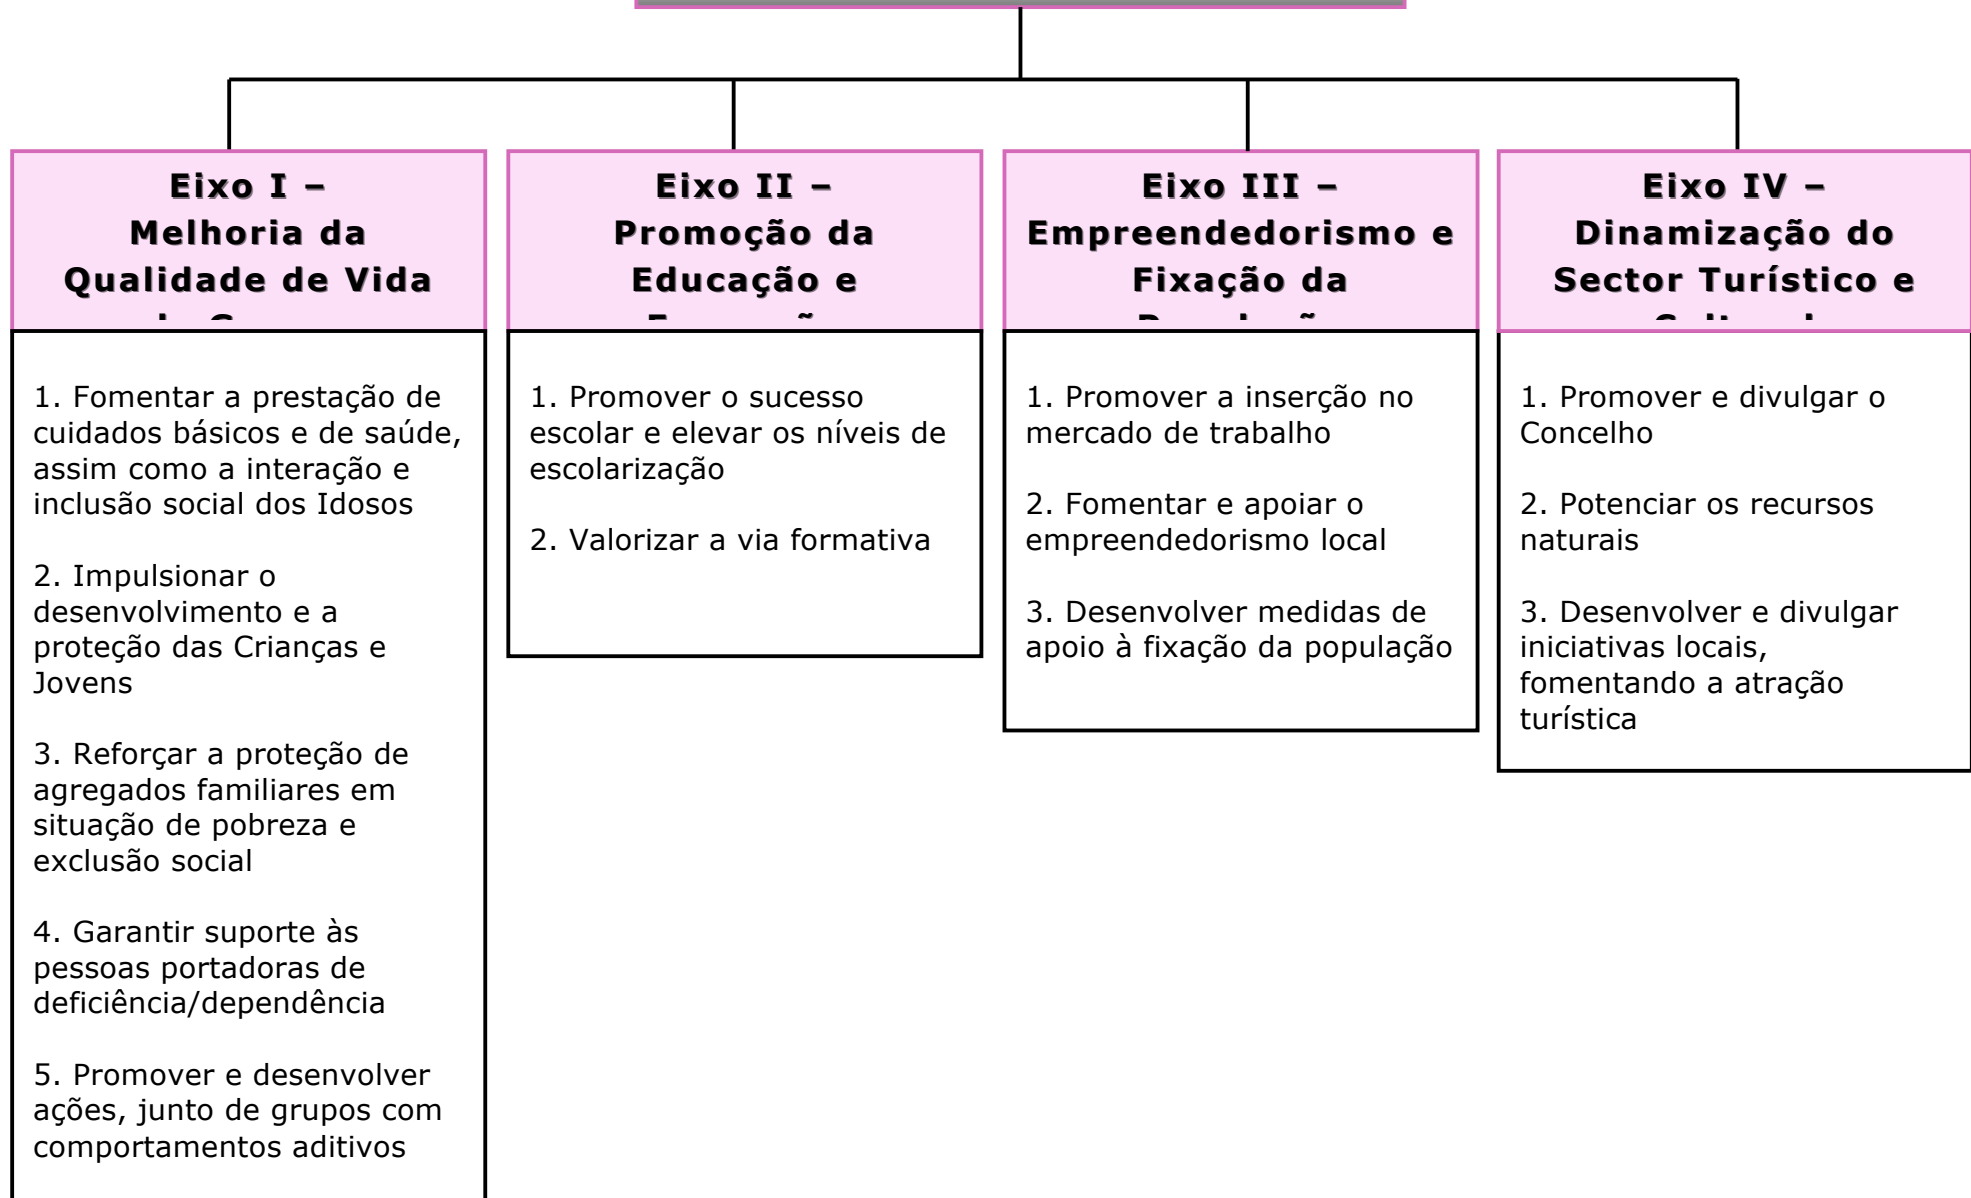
Eixo I –
Melhoria da Qualidade de Vida
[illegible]

1. Fomentar a prestação de cuidados básicos e de saúde, assim como a interação e inclusão social dos Idosos

2. Impulsionar o desenvolvimento e a proteção das Crianças e Jovens

3. Reforçar a proteção de agregados familiares em situação de pobreza e exclusão social

4. Garantir suporte às pessoas portadoras de deficiência/dependência

5. Promover e desenvolver ações, junto de grupos com comportamentos aditivos

Eixo II –
Promoção da Educação e
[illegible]

1. Promover o sucesso escolar e elevar os níveis de escolarização

2. Valorizar a via formativa

Eixo III –
Empreendedorismo e Fixação da
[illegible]

1. Promover a inserção no mercado de trabalho

2. Fomentar e apoiar o empreendedorismo local

3. Desenvolver medidas de apoio à fixação da população

Eixo IV –
Dinamização do Sector Turístico e
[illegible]

1. Promover e divulgar o Concelho

2. Potenciar os recursos naturais

3. Desenvolver e divulgar iniciativas locais, fomentando a atração turística